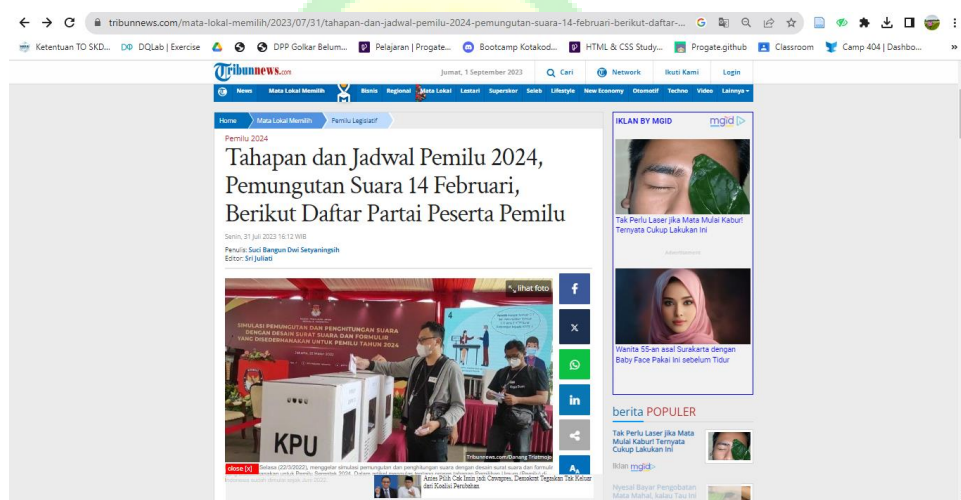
tribunnews.com/mata-lokal-memilih/2023/07/31/tahapan-dan-jadwal-pemilu-2024-pemungutan-suara-14-februari-berikut-daftar-...

Ketentuan TO SKD... DQLab | Exercise DPP Golkar Belum... Pelajaran | Progate... Bootcamp Kotakod... HTML & CSS Study... Progate.github Classroom Camp 404 | Dashbo...

Tribunnews.com Jumat, 1 September 2023 Cari Network Ikuti Kami Login

News Mata Lokal Memilih Bisnis Regional Mata Lokal Lestari Superskor Seleb Lifestyle New Economy Otomotif Techno Video Lainnya

Home Mata Lokal Memilih Pemilu Legislatif

Pemilu 2024

Tahapan dan Jadwal Pemilu 2024, Pemungutan Suara 14 Februari, Berikut Daftar Partai Peserta Pemilu

Senin, 31 Juli 2023 16:12 WIB

Penulis: Suci Bangun Dwi Setyaningsih
Editor: Sri Juliati

lihat foto

SIMULASI PEMUNGUTAN DAN PENGHITUNGAN SUARA DENGAN DESAIN SURAT SUARA DAN FORMULIR YANG DISEDERHANAKAN UNTUK PEMILU TAHUN 2024

KPU

Tribunnews.com/Danang Triatmojo

close [X] Selasa (22/3/2022), menggelar simulasi pemungutan dan penghitungan suara dengan desain surat suara dan formulir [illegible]

Anies Pilih Cak Imin jadi Cawapres, Demokrat Tegaskan Tak Keluar dari Koalisi Perubahan

IKLAN BY MGID mgid

Tak Perlu Laser jika Mata Mulai Kabur! Ternyata Cukup Lakukan Ini

Wanita 55-an asal Surakarta dengan Baby Face Pakai Ini sebelum Tidur

berita POPULER

Tak Perlu Laser jika Mata Mulai Kabur! Ternyata Cukup Lakukan Ini

Iklan mgid

Nyesal Bayar Pengobatan Mata Mahal, kalau Tau Ini